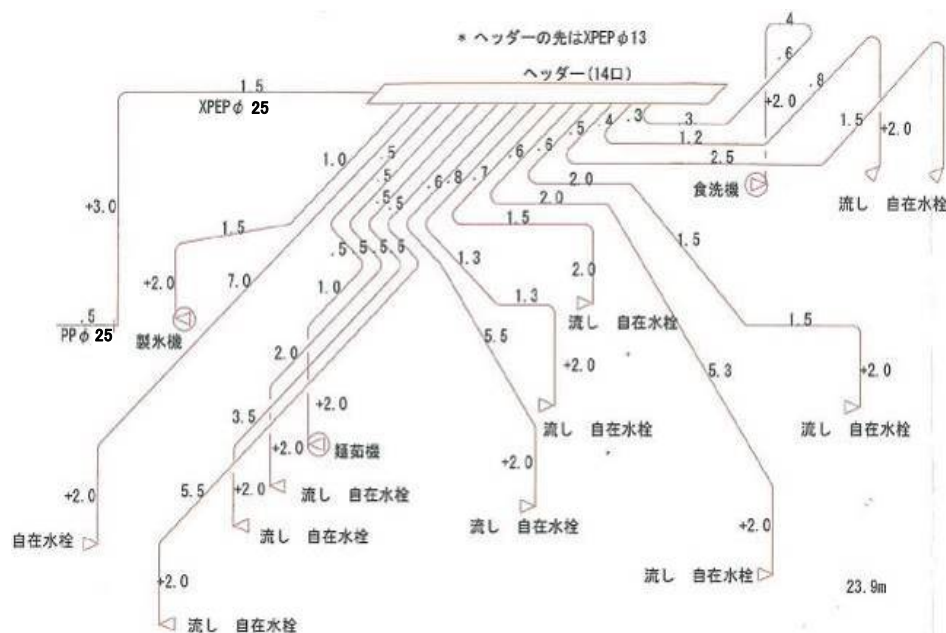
* ヘッダーの先はXPEP φ13

ヘッダー(14口)

1.5
XPEP φ 25

+3.0
.5
PP φ 25

1.0 .5 .5 .5 .5 .6 .8 .7 .6 .6 .5 .4 .3 .3 1.2 2.5

4
.6
.8
+2.0
1.5
+2.0

食洗機

流し 自在水栓

1.5
+2.0
製氷機

7.0
.5 5 5.5 .5
1.0
2.0
3.5
+2.0
+2.0 麺茹機
+2.0
5.5
+2.0
+2.0

自在水栓
流し 自在水栓
流し 自在水栓
流し 自在水栓

1.5
2.0
流し 自在水栓
1.3
1.3
5.5
+2.0
流し 自在水栓
+2.0
流し 自在水栓

2.0
1.5
1.5
+2.0
流し 自在水栓
5.3
+2.0
流し 自在水栓

23.9m